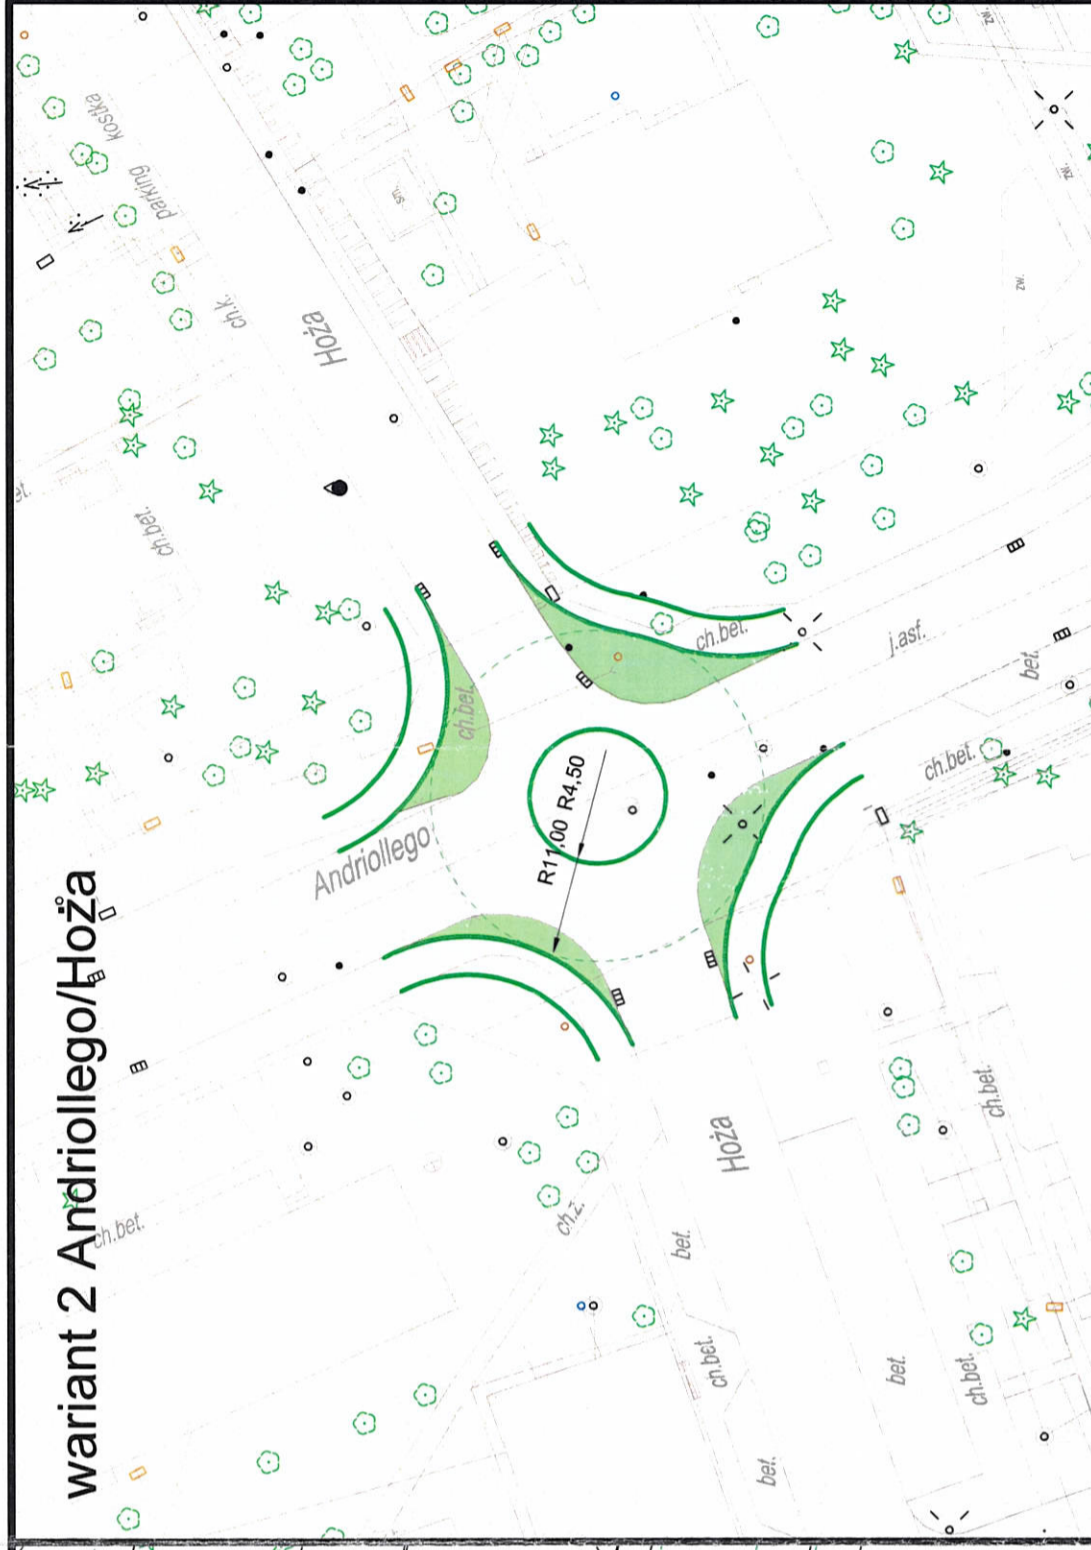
wariant 2 Andriollego/Hoża

kostka
parking
ch.k.
Hoża
ch.bet.
ch.bet.
ch.bet.
j.asf.
bet.
ch.bet.
Andriollego
R11,00 R4,50
Hoża
ch.z.
ch.bet.
bet.
ch.bet.
bet.
ch.bet.
bet.
ch.bet.
zw.
zw.
zw.
sn.
et.